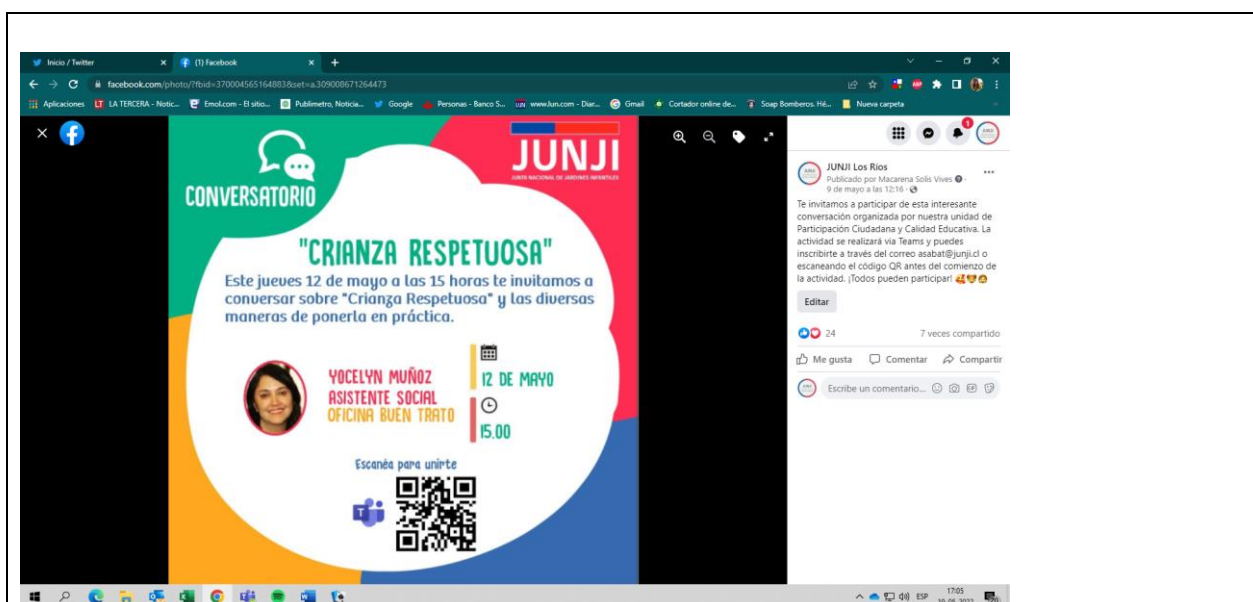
Inicio / Twitter
(1) Facebook
facebook.com/photo/?fbid=370004565164883&set=a.309008671264473
Aplicaciones LT LA TERCERA - Notic... Emol.com - El sitio... Publimetro, Noticia... Google Personas - Banco S... www.lun.com - Diar... Gmail Cortador online de... Soap Bomberos. Hé... Nueva carpeta

CONVERSATORIO
JUNJI
JUNTA NACIONAL DE JARDINES INFANTILES
"CRIANZA RESPETUOSA"
Este jueves 12 de mayo a las 15 horas te invitamos a conversar sobre "Crianza Respetuosa" y las diversas maneras de ponerla en práctica.
YOCELYN MUÑOZ
ASISTENTE SOCIAL
OFICINA BUEN TRATO
12 DE MAYO
15.00
Escanéa para unirte

JUNJI Los Ríos
Publicado por Macarena Solís Vives · 9 de mayo a las 12:16 ·
Te invitamos a participar de esta interesante conversación organizada por nuestra unidad de Participación Ciudadana y Calidad Educativa. La actividad se realizará vía Teams y puedes inscribirte a través del correo asabat@junji.cl o escaneando el código QR antes del comienzo de la actividad. ¡Todos pueden participar! 🥰😍😊
Editar
24
7 veces compartido
Me gusta
Comentar
Compartir
Escribe un comentario...

ESP 17:05 10-05-2022